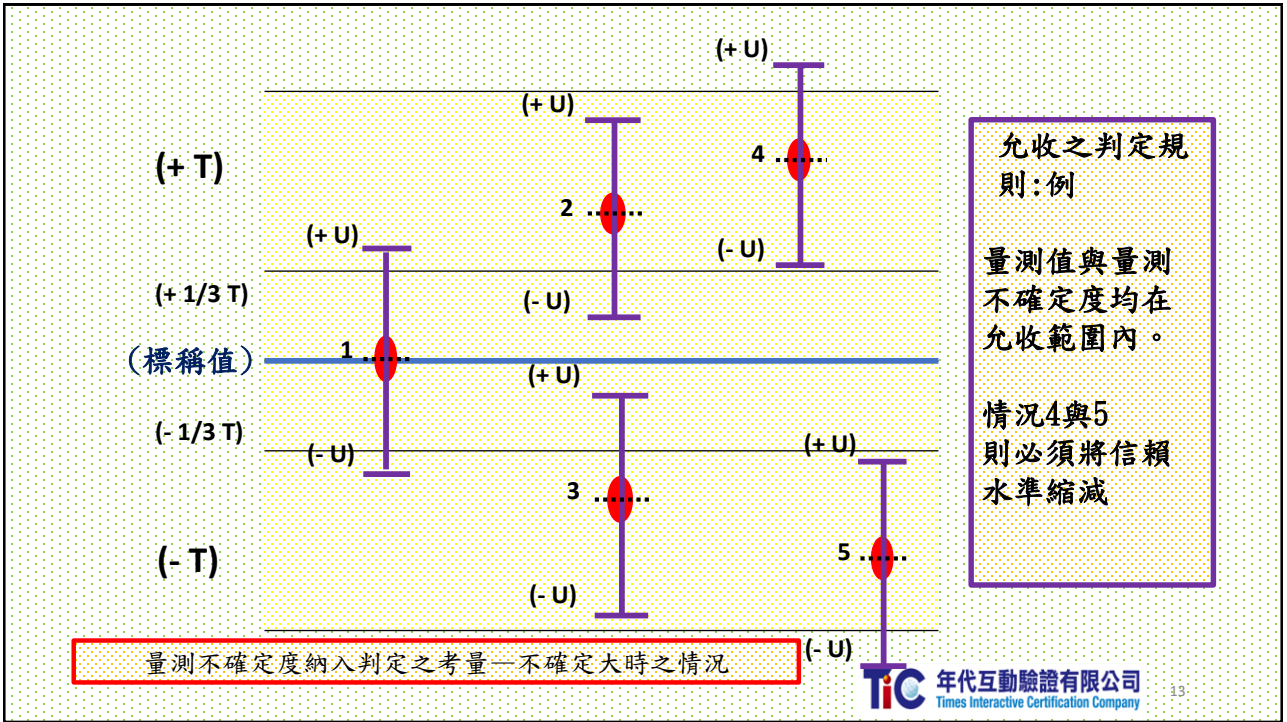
(+ U)

(+ U)

4

(+ T)

2

(+ U)

(- U)

(+ 1/3 T)

(- U)

(標稱值)

1

(+ U)

(- 1/3 T)

(- U)

(+ U)

3

5

(- T)

(- U)

(- U)

允收之判定規則:例

量測值與量測不確定度均在允收範圍內。

情況4與5則必須將信賴水準縮減

量測不確定度納入判定之考量—不確定大時之情況

TiC 年代互動驗證有限公司
Times Interactive Certification Company

13